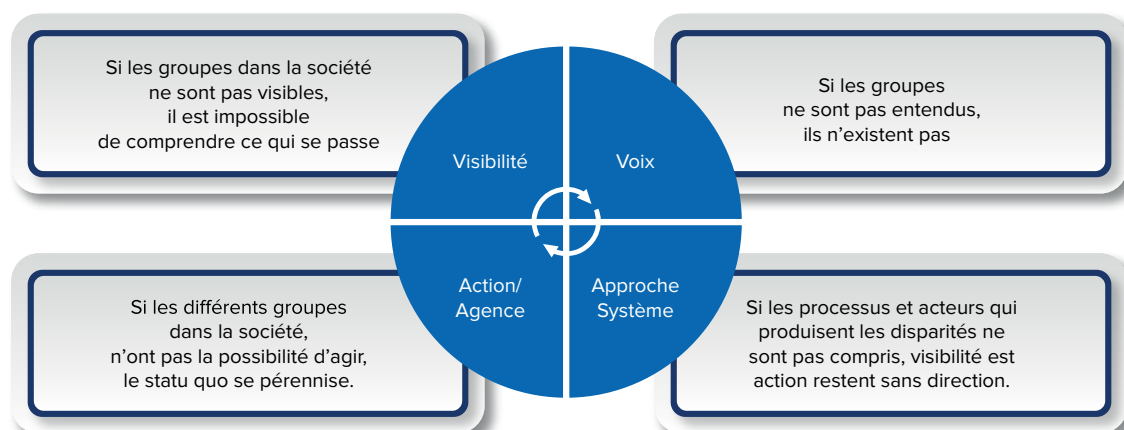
Si les groupes dans la société ne sont pas visibles, il est impossible de comprendre ce qui se passe

Visibilité

Voix

Si les groupes ne sont pas entendus, ils n'existent pas

Si les différents groupes dans la société, n'ont pas la possibilité d'agir, le statu quo se pérennise.

Action/ Agence

Approche Système

Si les processus et acteurs qui produisent les disparités ne sont pas compris, visibilité est action restent sans direction.